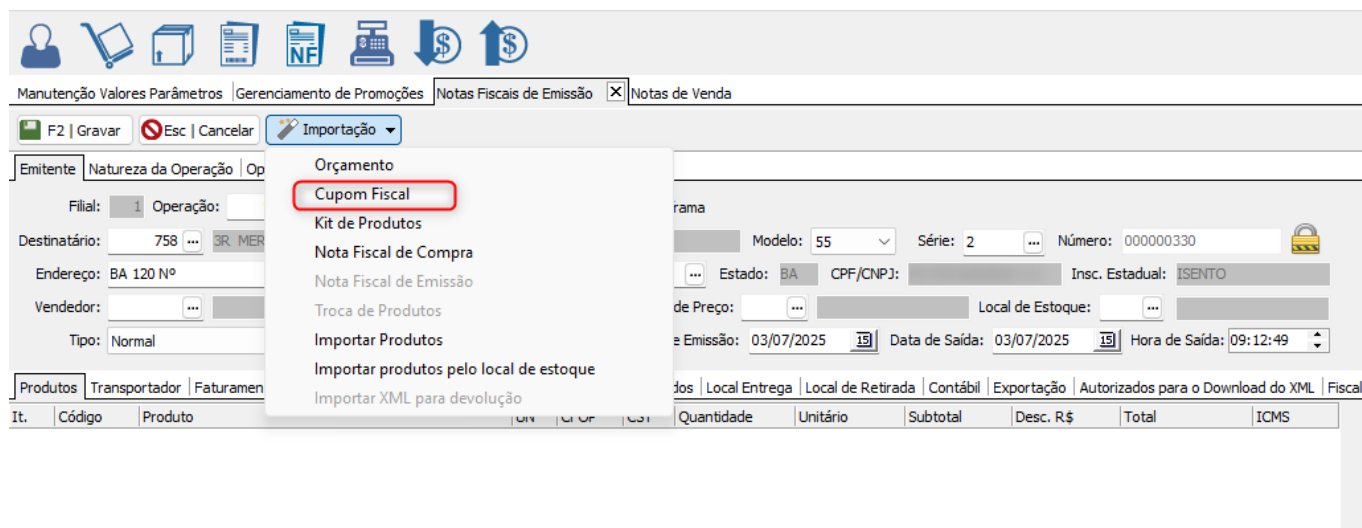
NF

Manutenção Valores Parâmetros | Gerenciamento de Promoções | Notas Fiscais de Emissão ☒ | Notas de Venda

F2 | Gravar | Esc | Cancelar | Importação

Emitente | Natureza da Operação | Op

Filial: 1 Operação:

Destinatário: 758 ... 3R MER

Endereço: BA 120 Nº

Vendedor: ...

Tipo: Normal

Orçamento
Cupom Fiscal
Kit de Produtos
Nota Fiscal de Compra
Nota Fiscal de Emissão
Troca de Produtos
Importar Produtos
Importar produtos pelo local de estoque
Importar XML para devolução

rama

Modelo: 55 Série: 2 ... Número: 000000330

... Estado: BA CPF/CNPJ: Insc. Estadual: ISENTO

de Preço: ... Local de Estoque: ...

e Emissão: 03/07/2025 Data de Saída: 03/07/2025 Hora de Saída: 09:12:49

Produtos | Transportador | Faturamen | dos | Local Entrega | Local de Retirada | Contábil | Exportação | Autorizados para o Download do XML | Fiscal

| It. | Código | Produto | UN | CFOP | CST | Quantidade | Unitário | Subtotal | Desc. R$ | Total | ICMS |
|---|---|---|---|---|---|---|---|---|---|---|---|